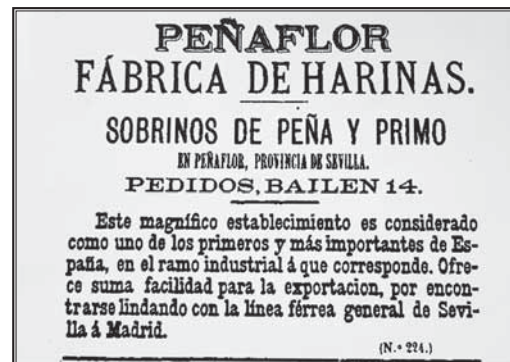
PEÑAFLOR
FÁBRICA DE HARINAS.
SOBRINOS DE PEÑA Y PRIMO
EN PEÑAFLOR, PROVINCIA DE SEVILLA.
PEDIDOS, BAILEN 14.

Este magnífico establecimiento es considerado como uno de los primeros y más importantes de España, en el ramo industrial á que corresponde. Ofrece suma facilidad para la exportacion, por encontrarse lindando con la línea férrea general de Sevilla á Madrid.

(N.º 224.)